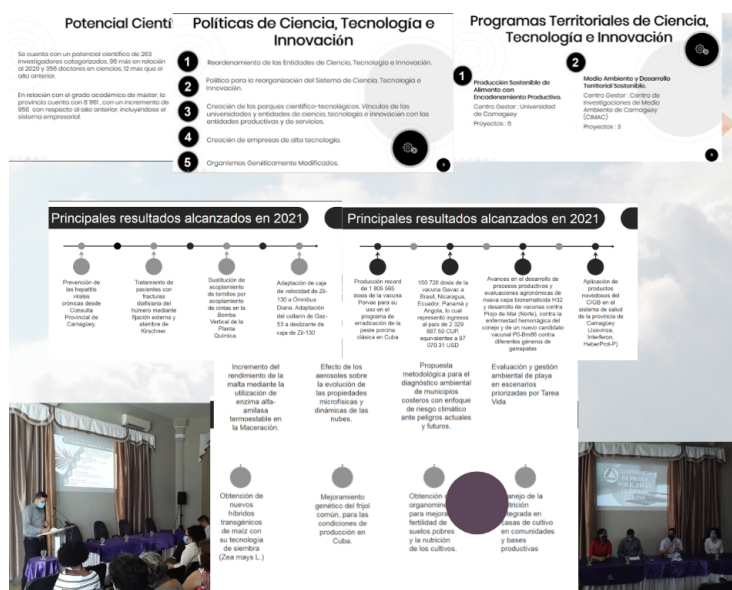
Potencial Científ

Se cuenta con un potencial científico de 263 investigadores categorizados, 98 más en relación al 2020 y 356 doctores en ciencias, 12 más que el año anterior.

En relación con el grado académico de máster, la provincia cuenta con 8 861, con un incremento de 958 con respecto al año anterior, incluyéndose el sistema empresarial.

Políticas de Ciencia, Tecnología e Innovación

1 Reordenamiento de las Entidades de Ciencia, Tecnología e Innovación.

2 Política para la reorganización del Sistema de Ciencia, Tecnología e Innovación.

3 Creación de los parques científico-tecnológicos. Vínculos de las universidades y entidades de ciencia, tecnología e innovación con las entidades productivas y de servicios.

4 Creación de empresas de alta tecnología.

5 Organismos Genéticamente Modificados.

Programas Territoriales de Ciencia, Tecnología e Innovación

1 Producción Sostenible de Alimento con Encadenamiento Productivo.
Centro Gestor : Universidad de Camagüey
Proyectos : 6

2 Medio Ambiente y Desarrollo Territorial Sostenible.
Centro Gestor : Centro de Investigaciones de Medio Ambiente de Camagüey (CIMAC)
Proyectos : 3

Principales resultados alcanzados en 2021

Prevención de las hepatitis virales crónicas desde Consulta Provincial de Camagüey.

Tratamiento de pacientes con fracturas diafisaria del húmero mediante fijación externa y alambre de Kirschner.

Sustitución de acoplamiento de tornillos por acoplamiento de cintas en la Bomba Vertical de la Planta Química.

Adaptación de caja de velocidad de Zil-130 a Ómnibus Diana. Adaptación del cotarín de Gaz-53 a deslizante de caja de Zil-130

Principales resultados alcanzados en 2021

Producción record de 1 805 565 dosis de la vacuna Porvac para su uso en el programa de erradicación de la peste porcina clásica en Cuba

150 720 dosis de la vacuna Gavac a Brasil, Nicaragua, Ecuador, Panamá y Angola, lo cual representó ingresos al país de 2 329 687.50 CUP, equivalentes a 97 070.31 USD

Avances en el desarrollo de procesos productivos y evaluaciones agronómicas de nueva cepa bioenematicida H32 y desarrollo de vacunas contra Piojo de Mar (Norte), contra la enfermedad hemorrágica del conejo y de un nuevo candidato vacunal PS-Bm86 contra diferentes géneros de garrapatas

Aplicación de productos novedosos del CIGB en el sistema de salud de la provincia de Camagüey (Jusvinza, Interferon, Heber/Prot-P)

Incremento del rendimiento de la malta mediante la utilización de enzima alfa-amilasa termoestable en la Maceración.

Efecto de los aerosoles sobre la evolución de las propiedades microfísicas y dinámicas de las nubes.

Propuesta metodológica para el diagnóstico ambiental de municipios costeros con enfoque de riesgo climático ante peligros actuales y futuros.

Evaluación y gestión ambiental de playa en escenarios priorizadas por Tarea Vida

Obtención de nuevos híbridos transgénicos de maíz con su tecnología de siembra (Zea mays L.)

Mejoramiento genético del frijol común, para las condiciones de producción en Cuba.

Obtención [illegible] organismi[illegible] para mejora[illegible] fertilidad de suelos pobres y la nutrición de los cultivos.

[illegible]anejo de la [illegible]trición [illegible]tegrada en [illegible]casas de cultivo en comunidades y bases productivas